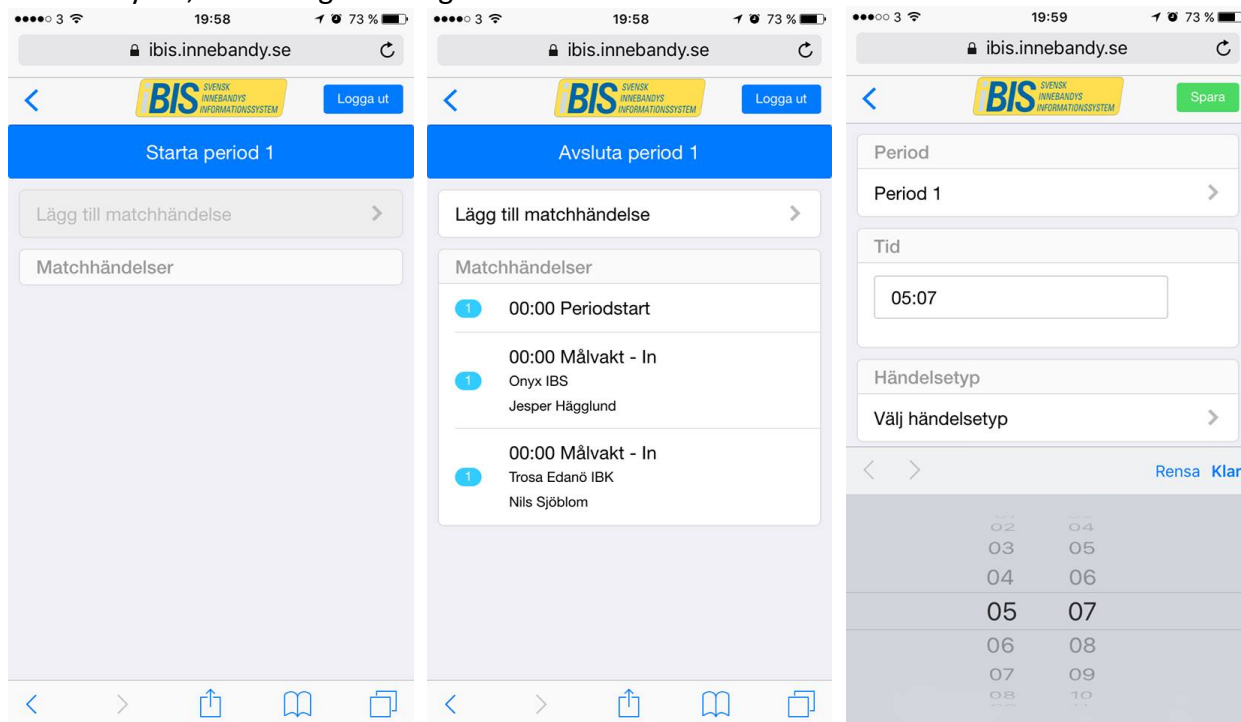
●●●●○ 3 19:58 73 %
ibis.innebandy.se
BIS SVENSK INNEBANDYS INFORMATIONSSYSTEM
Logga ut
Starta period 1
Lägg till matchhändelse
Matchhändelser

●●●●○ 3 19:58 73 %
ibis.innebandy.se
BIS SVENSK INNEBANDYS INFORMATIONSSYSTEM
Logga ut
Avsluta period 1
Lägg till matchhändelse
Matchhändelser
1 00:00 Periodstart
1 00:00 Målvakt - In
Onyx IBS
Jesper Hägglund
1 00:00 Målvakt - In
Trosa Edanö IBK
Nils Sjöblom

●●●○○ 3 19:59 73 %
ibis.innebandy.se
BIS SVENSK INNEBANDYS INFORMATIONSSYSTEM
Spara
Period
Period 1
Tid
05:07
Händelsetyp
Välj händelsetyp
Rensa Klar
02 04
03 05
04 06
05 07
06 08
07 09
08 10